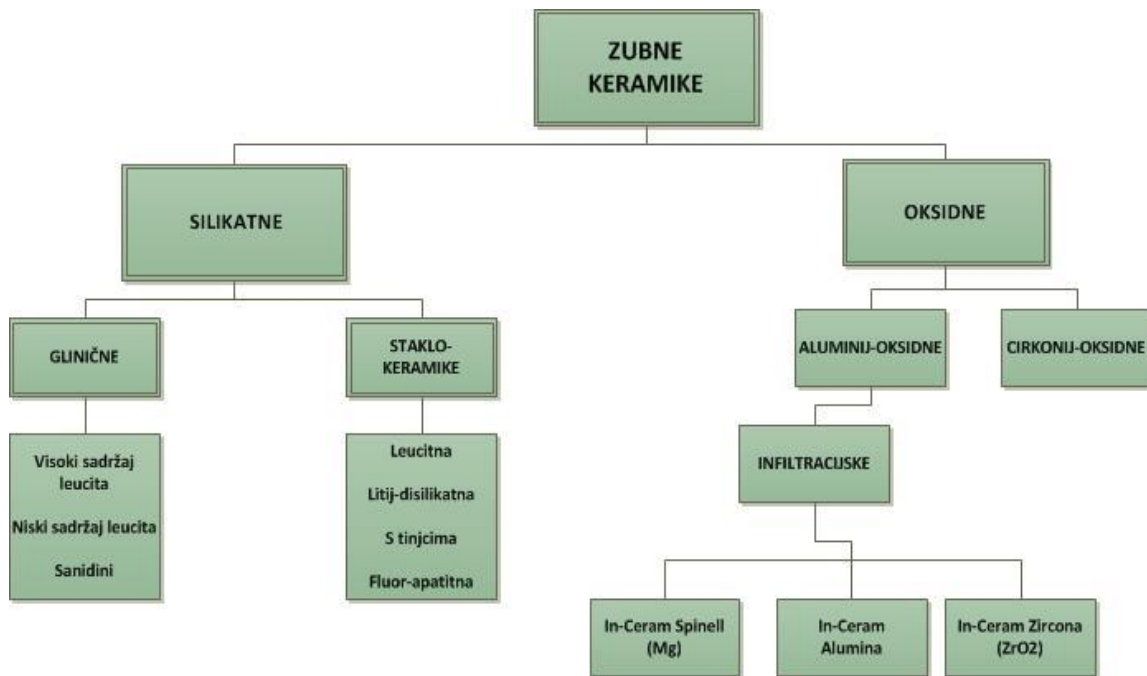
ZUBNE KERAMIKE

SILIKATNE

OKSIDNE

GLINIČNE

STAKLO-KERAMIKE

ALUMINIJ-OKSIDNE

CIRKONIJ-OKSIDNE

Visoki sadržaj leucita

Niski sadržaj leucita

Sanidini

Leucitna

Litij-disilikatna

S tinjcima

Fluor-apatitna

INFILTRACIJSKE

In-Ceram Spinell (Mg)

In-Ceram Alumina

In-Ceram Zircona ($ZrO2$)